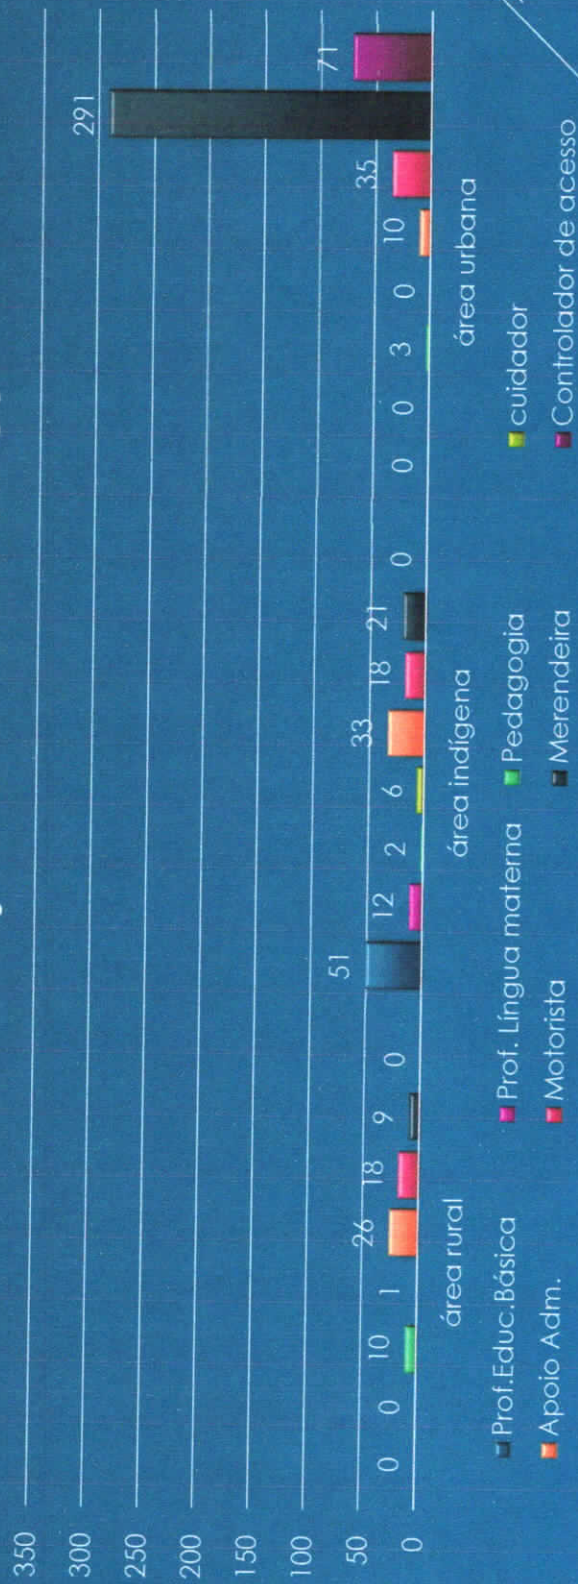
350
300
250
200
150
100
50
0

0 0 10 1 26 18 9 0
área rural

51 12 2 6 33 18 21 0
área indígena

0 0 3 0 10 35 291 71
área urbana

Prof.Educ.Básica
Prof. Língua materna
Pedagogia
cuidador
Apoio Adm.
Motorista
Merendeira
Controlador de acesso